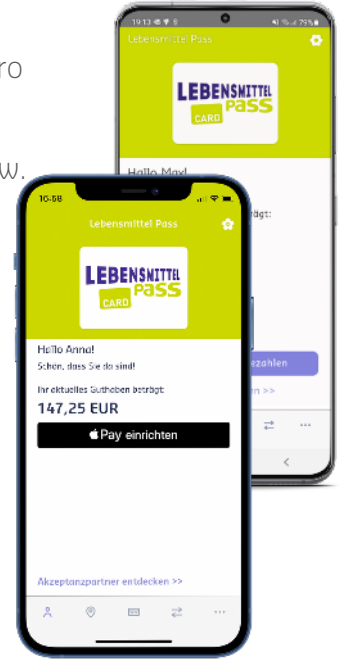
ro

w.

19:13 ◆ ◆ ◆ 79%

Lebensmittel Pass

LEBENSMITTEL PASS CARD

Hallo Max!

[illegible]trägt:

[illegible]ezahlen

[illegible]n >>

16:58

Lebensmittel Pass

LEBENSMITTEL PASS CARD

Hallo Anna!

Schön, dass Sie da sind!

Ihr aktuelles Guthaben beträgt:

147,25 EUR

 Pay einrichten

Akzeptanzpartner entdecken >>

···